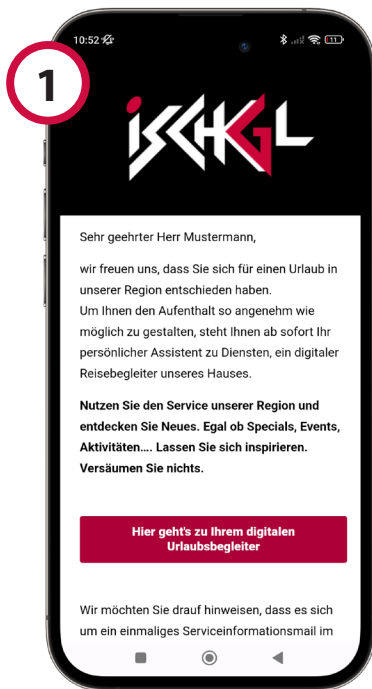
1

10:52

11

ISCHGL

Sehr geehrter Herr Mustermann,

wir freuen uns, dass Sie sich für einen Urlaub in unserer Region entschieden haben.
Um Ihnen den Aufenthalt so angenehm wie möglich zu gestalten, steht Ihnen ab sofort Ihr persönlicher Assistent zu Diensten, ein digitaler Reisebegleiter unseres Hauses.

**Nutzen Sie den Service unserer Region und entdecken Sie Neues. Egal ob Specials, Events, Aktivitäten…. Lassen Sie sich inspirieren. Versäumen Sie nichts.**

Hier geht's zu Ihrem digitalen Urlaubsbegleiter

Wir möchten Sie drauf hinweisen, dass es sich um ein einmaliges Serviceinformationsmail im